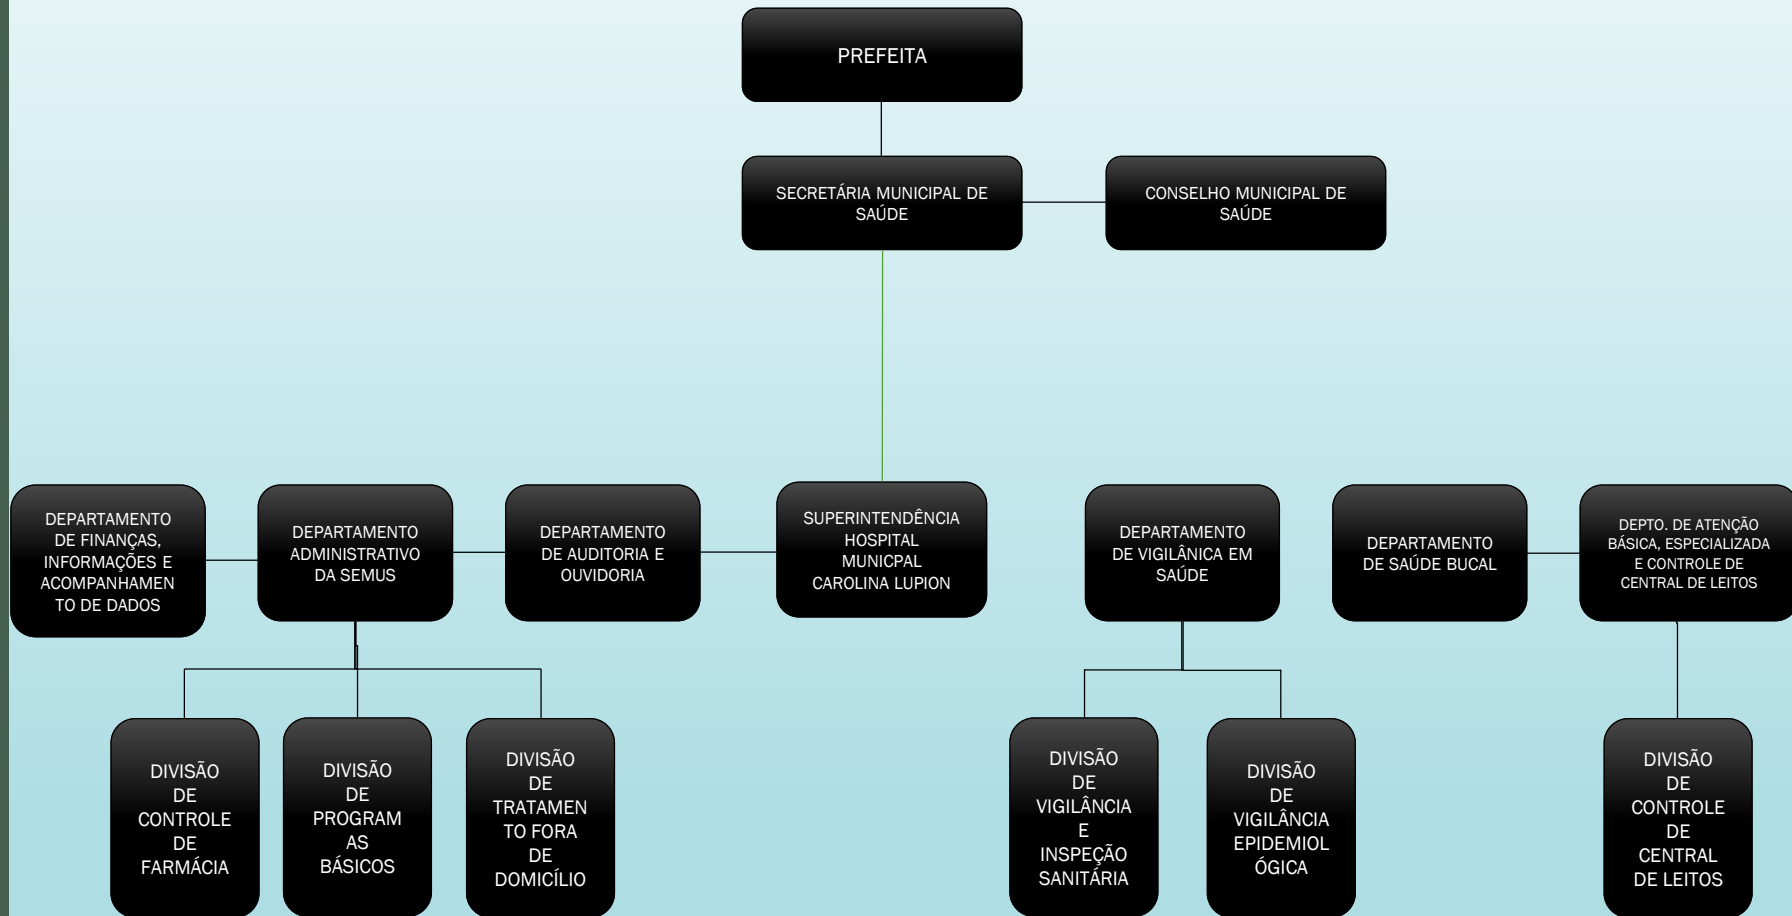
PREFEITA

SECRETÁRIA MUNICIPAL DE SAÚDE

CONSELHO MUNICIPAL DE SAÚDE

DEPARTAMENTO DE FINANÇAS, INFORMAÇÕES E ACOMPANHAMENTO DE DADOS

DEPARTAMENTO ADMINISTRATIVO DA SEMUS

DEPARTAMENTO DE AUDITORIA E OUVIDORIA

SUPERINTENDÊNCIA HOSPITAL MUNICPAL CAROLINA LUPION

DEPARTAMENTO DE VIGILÂNICA EM SAÚDE

DEPARTAMENTO DE SAÚDE BUCAL

DEPTO. DE ATENÇÃO BÁSICA, ESPECIALIZADA E CONTROLE DE CENTRAL DE LEITOS

DIVISÃO DE CONTROLE DE FARMÁCIA

DIVISÃO DE PROGRAMAS BÁSICOS

DIVISÃO DE TRATAMENTO FORA DE DOMICÍLIO

DIVISÃO DE VIGILÂNCIA E INSPEÇÃO SANITÁRIA

DIVISÃO DE VIGILÂNCIA EPIDEMIOLÓGICA

DIVISÃO DE CONTROLE DE CENTRAL DE LEITOS